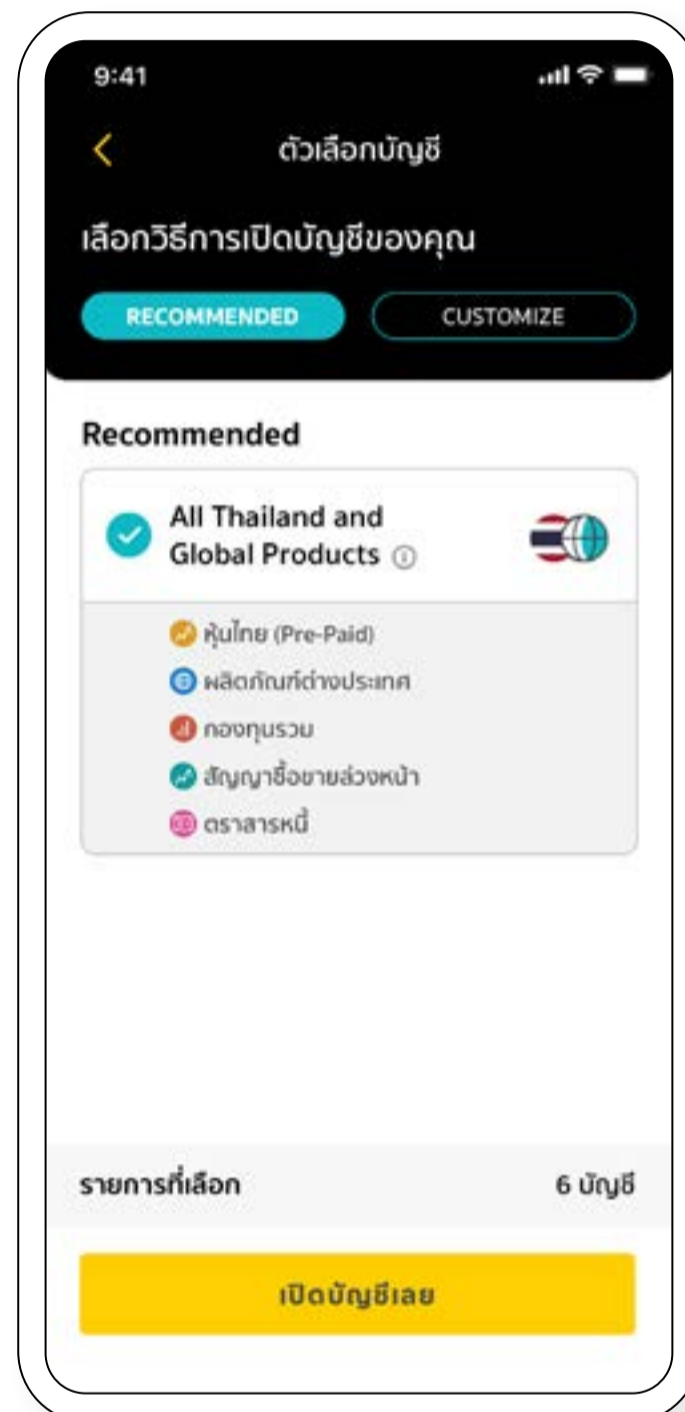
9:41

ตัวเลือกบัญชี

เลือกวิธีการเปิดบัญชีของคุณ

RECOMMENDED

CUSTOMIZE

Recommended

All Thailand and Global Products

หุ้นไทย (Pre-Paid)
ผลิตภัณฑ์ต่างประเทศ
กองทุนรวม
สัญญาซื้อขายล่วงหน้า
ตราสารหนี้

รายการที่เลือก

6 บัญชี

เปิดบัญชีเลย